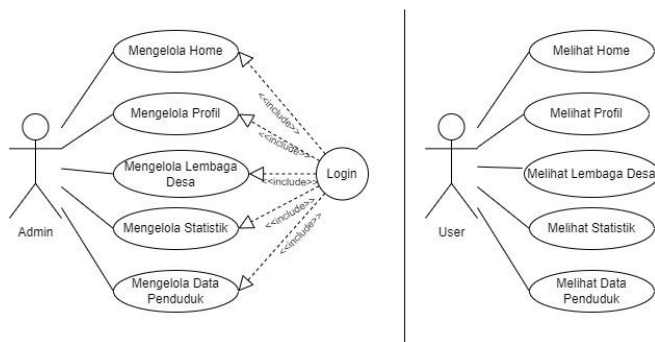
Mengelola Home

Mengelola Profil

Mengelola Lembaga Desa

Mengelola Statistik

Mengelola Data Penduduk

<<include>>

<<include>>

<<include>>

<<include>>

<<include>>

Login

Admin

Melihat Home

Melihat Profil

Melihat Lembaga Desa

Melihat Statistik

Melihat Data Penduduk

User